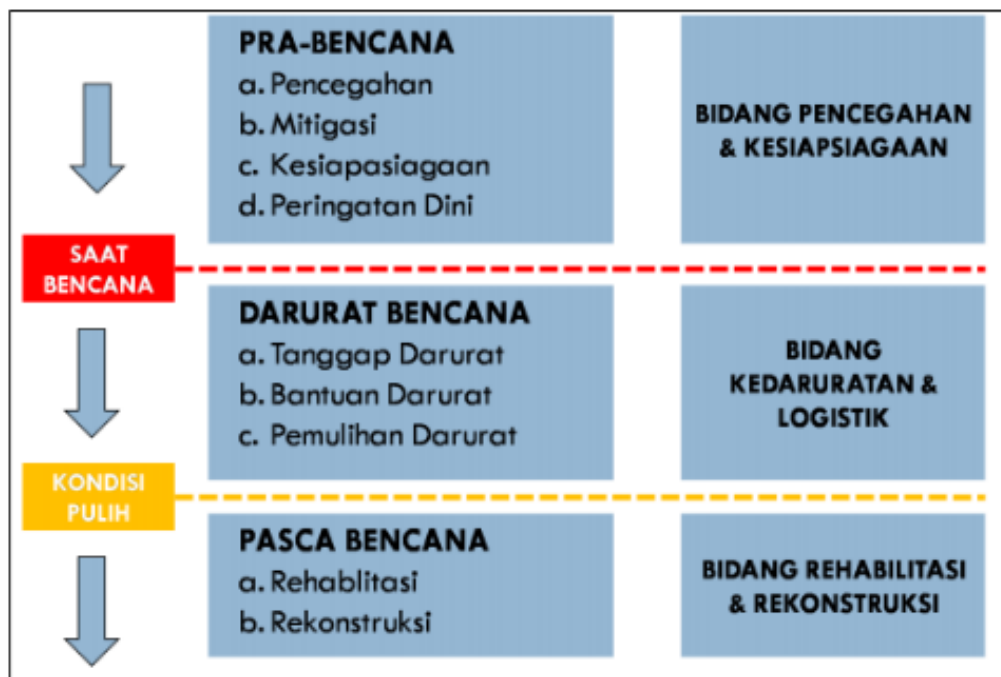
PRA-BENCANA
a. Pencegahan
b. Mitigasi
c. Kesiapasiagaan
d. Peringatan Dini

BIDANG PENCEGAHAN & KESIAPSIAGAAN

SAAT BENCANA

DARURAT BENCANA
a. Tanggap Darurat
b. Bantuan Darurat
c. Pemulihan Darurat

BIDANG KEDARURATAN & LOGISTIK

KONDISI PULIH

PASCA BENCANA
a. Rehablitasi
b. Rekonstruksi

BIDANG REHABILITASI & REKONSTRUKSI